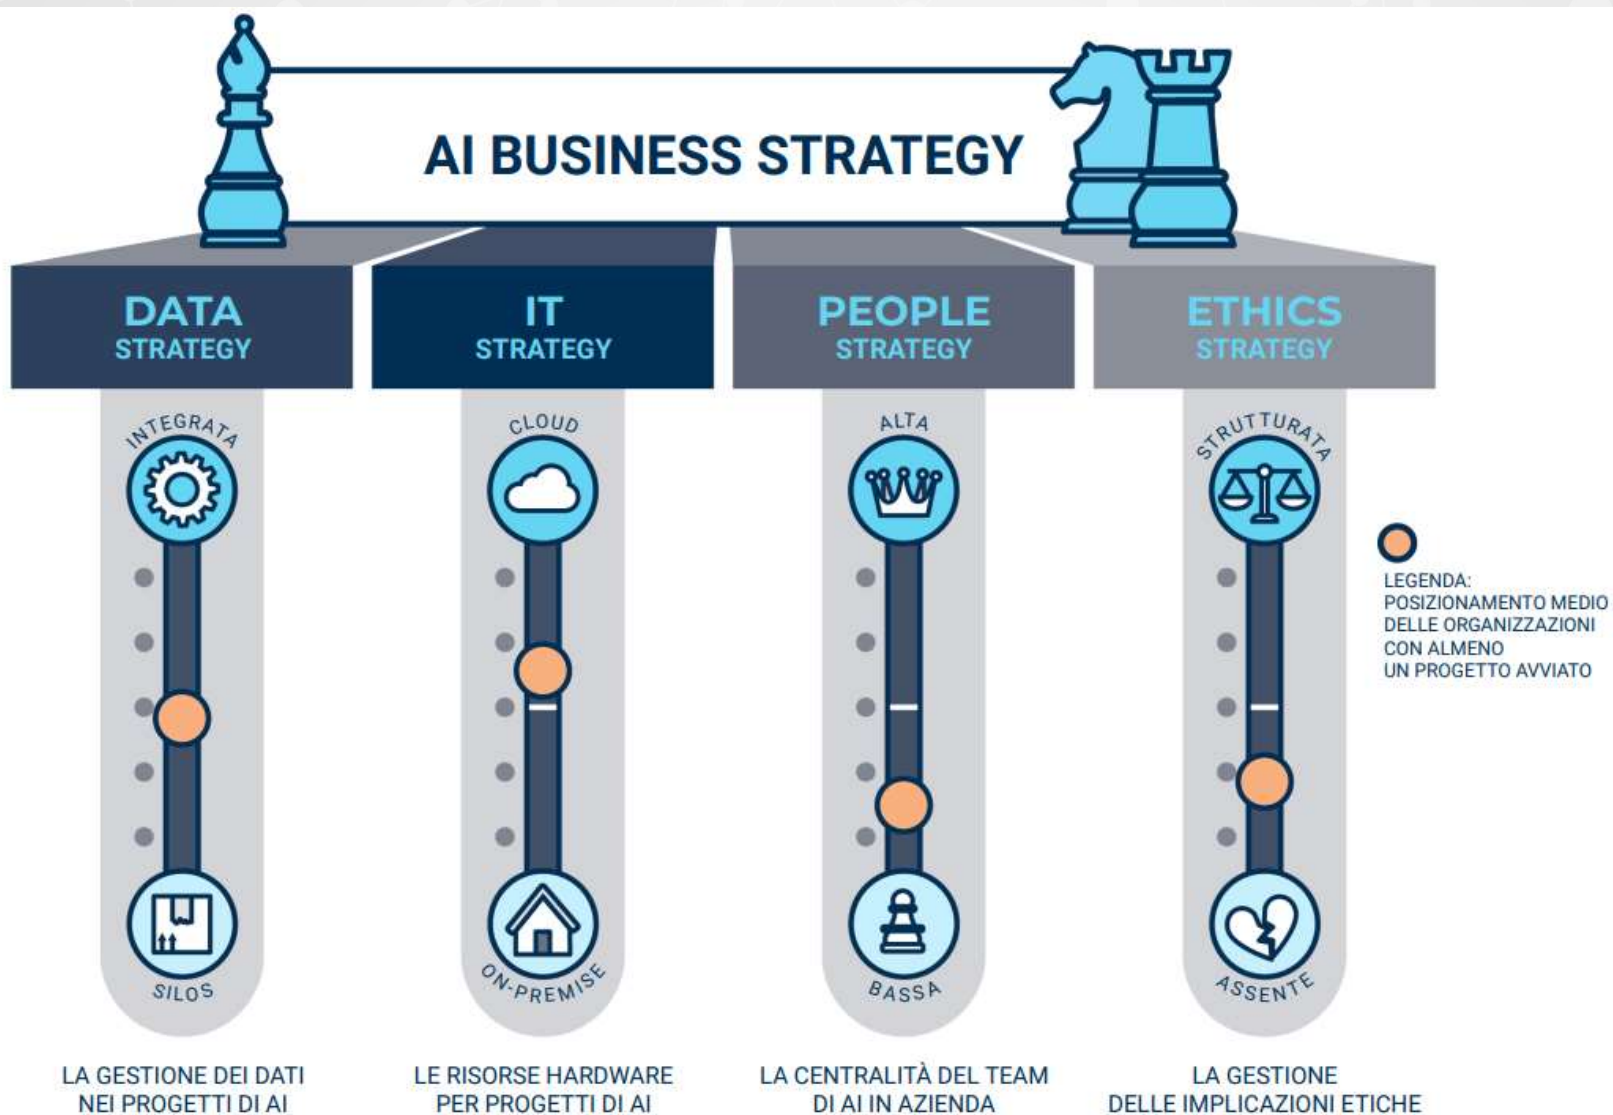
AI BUSINESS STRATEGY

DATA STRATEGY

INTEGRATA

SILOS

LA GESTIONE DEI DATI NEI PROGETTI DI AI

IT STRATEGY

CLOUD

ON-PREMISE

LE RISORSE HARDWARE PER PROGETTI DI AI

PEOPLE STRATEGY

ALTA

BASSA

LA CENTRALITÀ DEL TEAM DI AI IN AZIENDA

ETHICS STRATEGY

STRUTTURATA

ASSENTE

LA GESTIONE DELLE IMPLICAZIONI ETICHE

LEGENDA: POSIZIONAMENTO MEDIO DELLE ORGANIZZAZIONI CON ALMENO UN PROGETTO AVVIATO